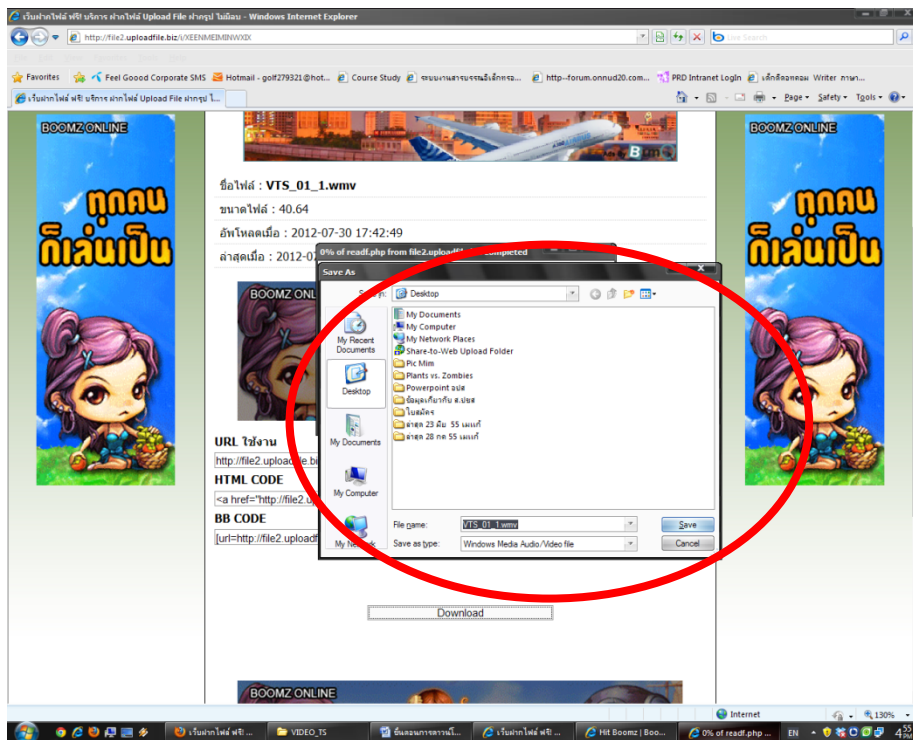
เว็บฝากไฟล์ ฟรี! บริการ ฝากไฟล์ Upload File ฝากรูป ไม่มีเอน - Windows Internet Explorer

http://file2.uploadfile.biz/i/XEENMEIMINWXIX

Live Search

Favorites | Feel Goood Corporate SMS | Hotmail - golf279321@hot... | Course Study | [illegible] | http--forum.onnud20.com... | PRD Intranet Login | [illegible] Writer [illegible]

เว็บฝากไฟล์ ฟรี! บริการ ฝากไฟล์ Upload File ฝากรูป ไ...

Page ▾ Safety ▾ Tools ▾

BOOMZ ONLINE

ทุกคน ก็เล่นเป็น

ชื่อไฟล์ : VTS_01_1.wmv

ขนาดไฟล์ : 40.64

อัพโหลดเมื่อ : 2012-07-30 17:42:49

ล่าสุดเมื่อ : 2012-0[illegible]

BOOMZ ONLINE

URL ใช้งาน

http://file2.upload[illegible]

HTML CODE

<a href="http://file2.u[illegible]

BB CODE

[url=http://file2.upload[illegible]

0% of readf.php from file2.uploadf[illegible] Completed

Save As

Save in: Desktop

My Recent Documents

Desktop

My Documents

My Computer

My Network

My Documents
My Computer
My Network Places
Share-to-Web Upload Folder
Pic Mim
Plants vs. Zombies
Powerpoint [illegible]
ข้อมูลเกี่ยวกับ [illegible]
ใบสมัคร
ล่าสุด 23 มิย 55 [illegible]
ล่าสุด 28 กค 55 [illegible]

File name: VTS_01_1.wmv

Save as type: Windows Media Audio/Video file

Save

Cancel

Download

BOOMZ ONLINE

Internet

130%

เว็บฝากไฟล์ ฟรี! ... | VIDEO_TS | ขั้นตอนการดาวน์โ... | เว็บฝากไฟล์ ฟรี! ... | Hit Boomz | Boo... | 0% of readf.php ... | EN | 4:55 PM